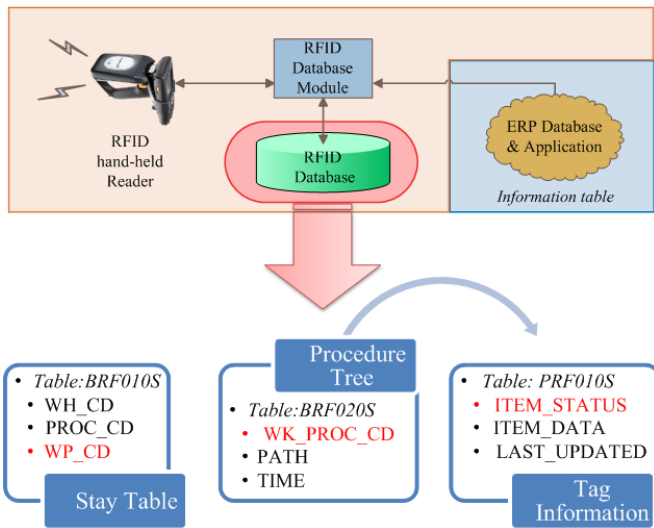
RFID Database Module

RFID hand-held Reader

RFID Database

ERP Database & Application

Information table

• Table:BRF010S
• WH_CD
• PROC_CD
• WP_CD

Stay Table

Procedure Tree

• Table:BRF020S
• WK_PROC_CD
• PATH
• TIME

• Table: PRF010S
• ITEM_STATUS
• ITEM_DATA
• LAST_UPDATED

Tag Information